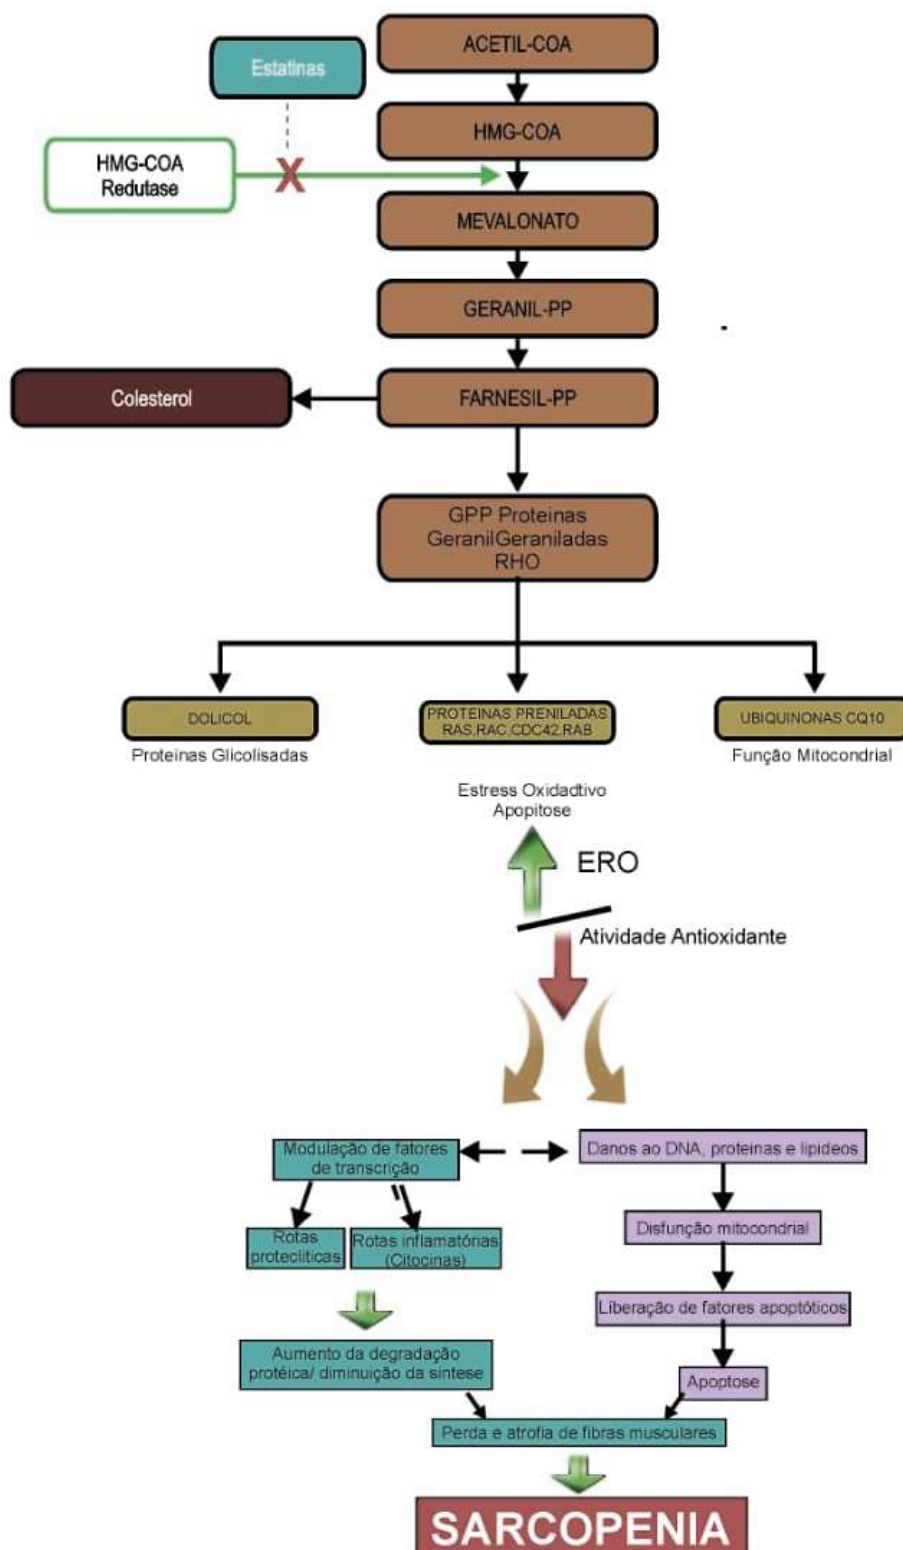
ACETIL-COA

Estatinas

HMG-COA

HMG-COA Redutase

X

MEVALONATO

GERANIL-PP

Colesterol

FARNESIL-PP

GPP Proteinas GeranilGeraniladas RHO

DOLICOL

Proteinas Glicolisadas

PROTEINAS PRENILADAS RAS,RAC,CDC42,RAB

UBIQUINONAS CQ10

Função Mitocondrial

Estress Oxidadtivo Apopitose

ERO

Atividade Antioxidante

Modulação de fatores de transcrição

Danos ao DNA, proteinas e lipideos

Rotas protecliticas

Rotas inflamatórias (Citocinas)

Disfunção mitocondrial

Liberação de fatores apoptóticos

Aumento da degradação protéica/ diminuição da síntese

Apoptose

Perda e atrofia de fibras musculares

SARCOPENIA